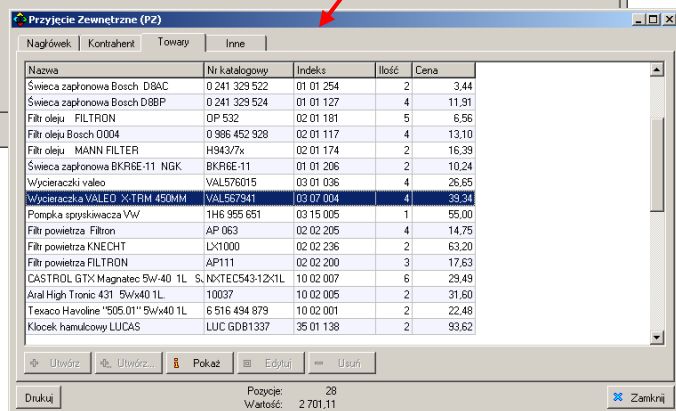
Przyjęcie Zewnętrzne (PZ)

Nagłówek | Kontrahent | Towary | Inne

| Nazwa | Nr katalogowy | Indeks | Ilość | Cena |
|---|---|---|---|---|
| Świeca zapłonowa Bosch D8AC | 0 241 329 522 | 01 01 254 | 2 | 3,44 |
| Świeca zapłonowa Bosch D8BP | 0 241 329 524 | 01 01 127 | 4 | 11,91 |
| Filtr oleju FILTRON | OP 532 | 02 01 181 | 5 | 6,56 |
| Filtr oleju Bosch O004 | 0 986 452 928 | 02 01 117 | 4 | 13,10 |
| Filtr oleju MANN FILTER | H943/7x | 02 01 174 | 2 | 16,39 |
| Świeca zapłonowa BKR6E-11 NGK | BKR6E-11 | 01 01 206 | 2 | 10,24 |
| Wycieraczki valeo | VAL576015 | 03 01 036 | 4 | 26,65 |
| Wycieraczka VALEO X-TRM 450MM | VAL567941 | 03 07 004 | 4 | 39,34 |
| Pompka spryskiwacza VW | 1H6 955 651 | 03 15 005 | 1 | 55,00 |
| Filtr powietrza Filtron | AP 063 | 02 02 205 | 4 | 14,75 |
| Filtr powietrza KNECHT | LX1000 | 02 02 236 | 2 | 63,20 |
| Filtr powietrza FILTRON | AP111 | 02 02 200 | 3 | 17,63 |
| CASTROL GTX Magnatec 5W-40 1L S | NXTEC543-12X1L | 10 02 007 | 6 | 29,49 |
| Aral High Tronic 431 5Wx40 1L. | 10037 | 10 02 005 | 2 | 31,60 |
| Texaco Havoline "505.01" 5Wx40 1L | 6 516 494 879 | 10 02 001 | 2 | 22,48 |
| Klocek hamulcowy LUCAS | LUC GDB1337 | 35 01 138 | 2 | 93,62 |

Utwórz | Utwórz... | Pokaż | Edytuj | Usuń

Drukuj
Pozycje: 28
Wartość: 2 701,11
Zamknij